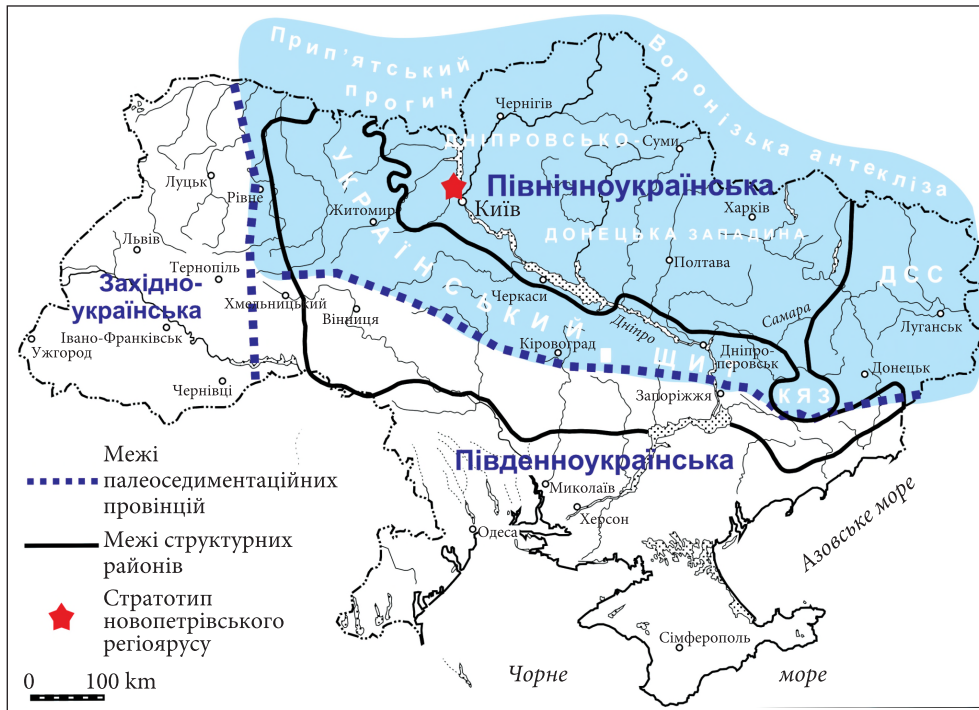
Прип'ятський прогин

Воронізька антекліза

Чернігів

ДНІПРОВСЬКО

Суми

Північноукраїнська

Луцьк

Рівне

Житомир

Київ

Харків

Львів

ДОНЕЦЬКА ЗАПАДИНА

Тернопіль

Полтава

Західно-українська

Хмельницький

УКРАЇНСЬКИЙ ЩИТ

Черкаси

ДСС

Вінниця

Самара

Луганськ

Івано-Франківськ

Ужгород

Кіровоград

Дніпро

Дніпропетровськ

Донецьк

Чернівці

Запоріжжя

КЯЗ

Межі палеоседиментаційних провінцій

Південноукраїнська

Миколаїв

Херсон

Одеса

Азовське море

Межі структурних районів

Стратотип новопетрівського регіоярусу

Сімферополь

Чорне

море

0 100 km